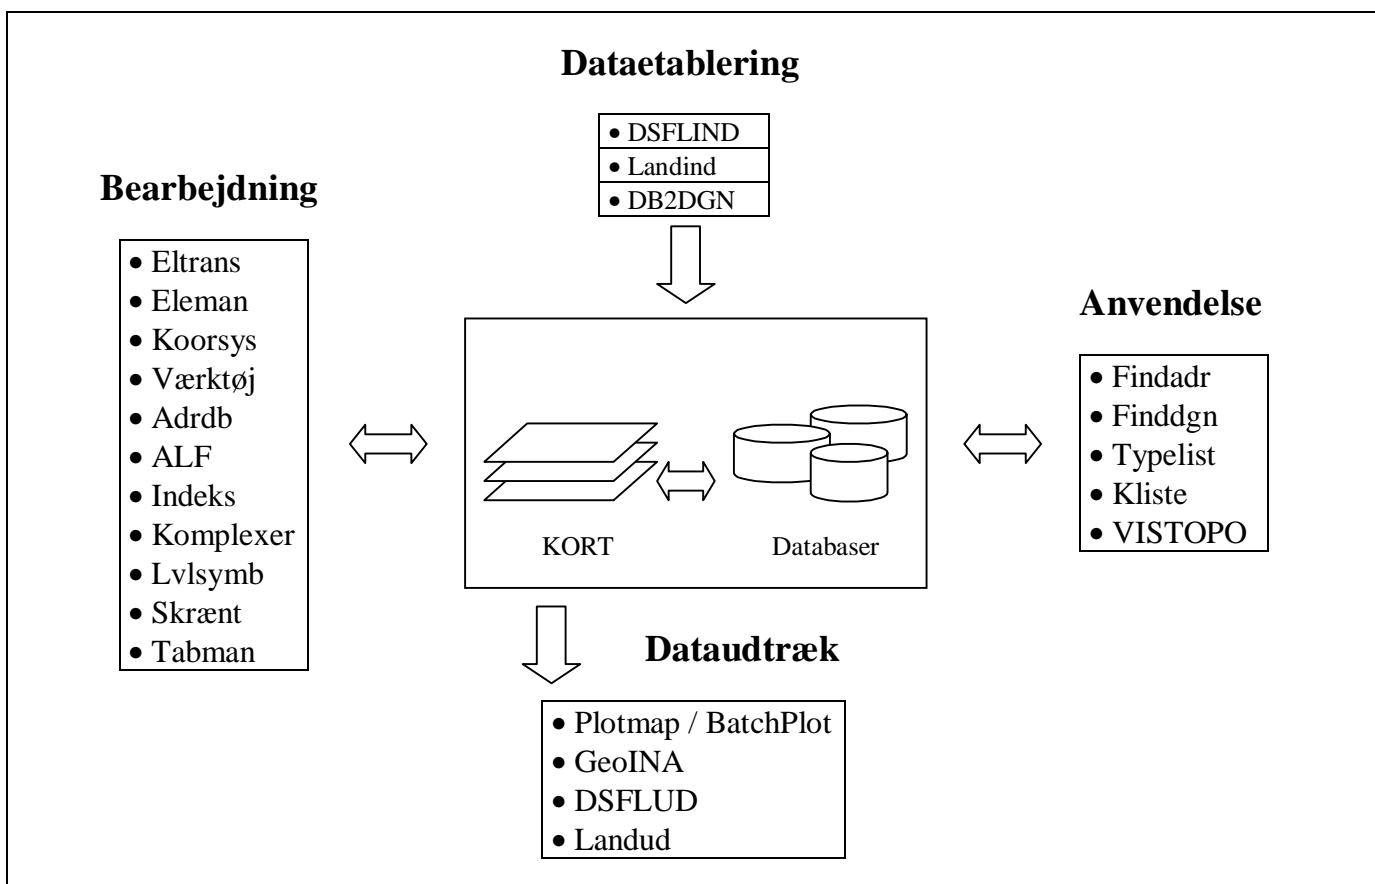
Dataetablering

- DSFLIND
- Landind
- DB2DGN

Bearbejdning

- Eltrans
- Eleman
- Koorsys
- Værktøj
- Adrdb
- ALF
- Indeks
- Komplexer
- Lvlsymb
- Skrænt
- Tabman

KORT

Databaser

Anvendelse

- Findadr
- Finddgn
- Typelist
- Kliste
- VISTOPO

Dataudtræk

- Plotmap / BatchPlot
- GeoINA
- DSFLUD
- Landud